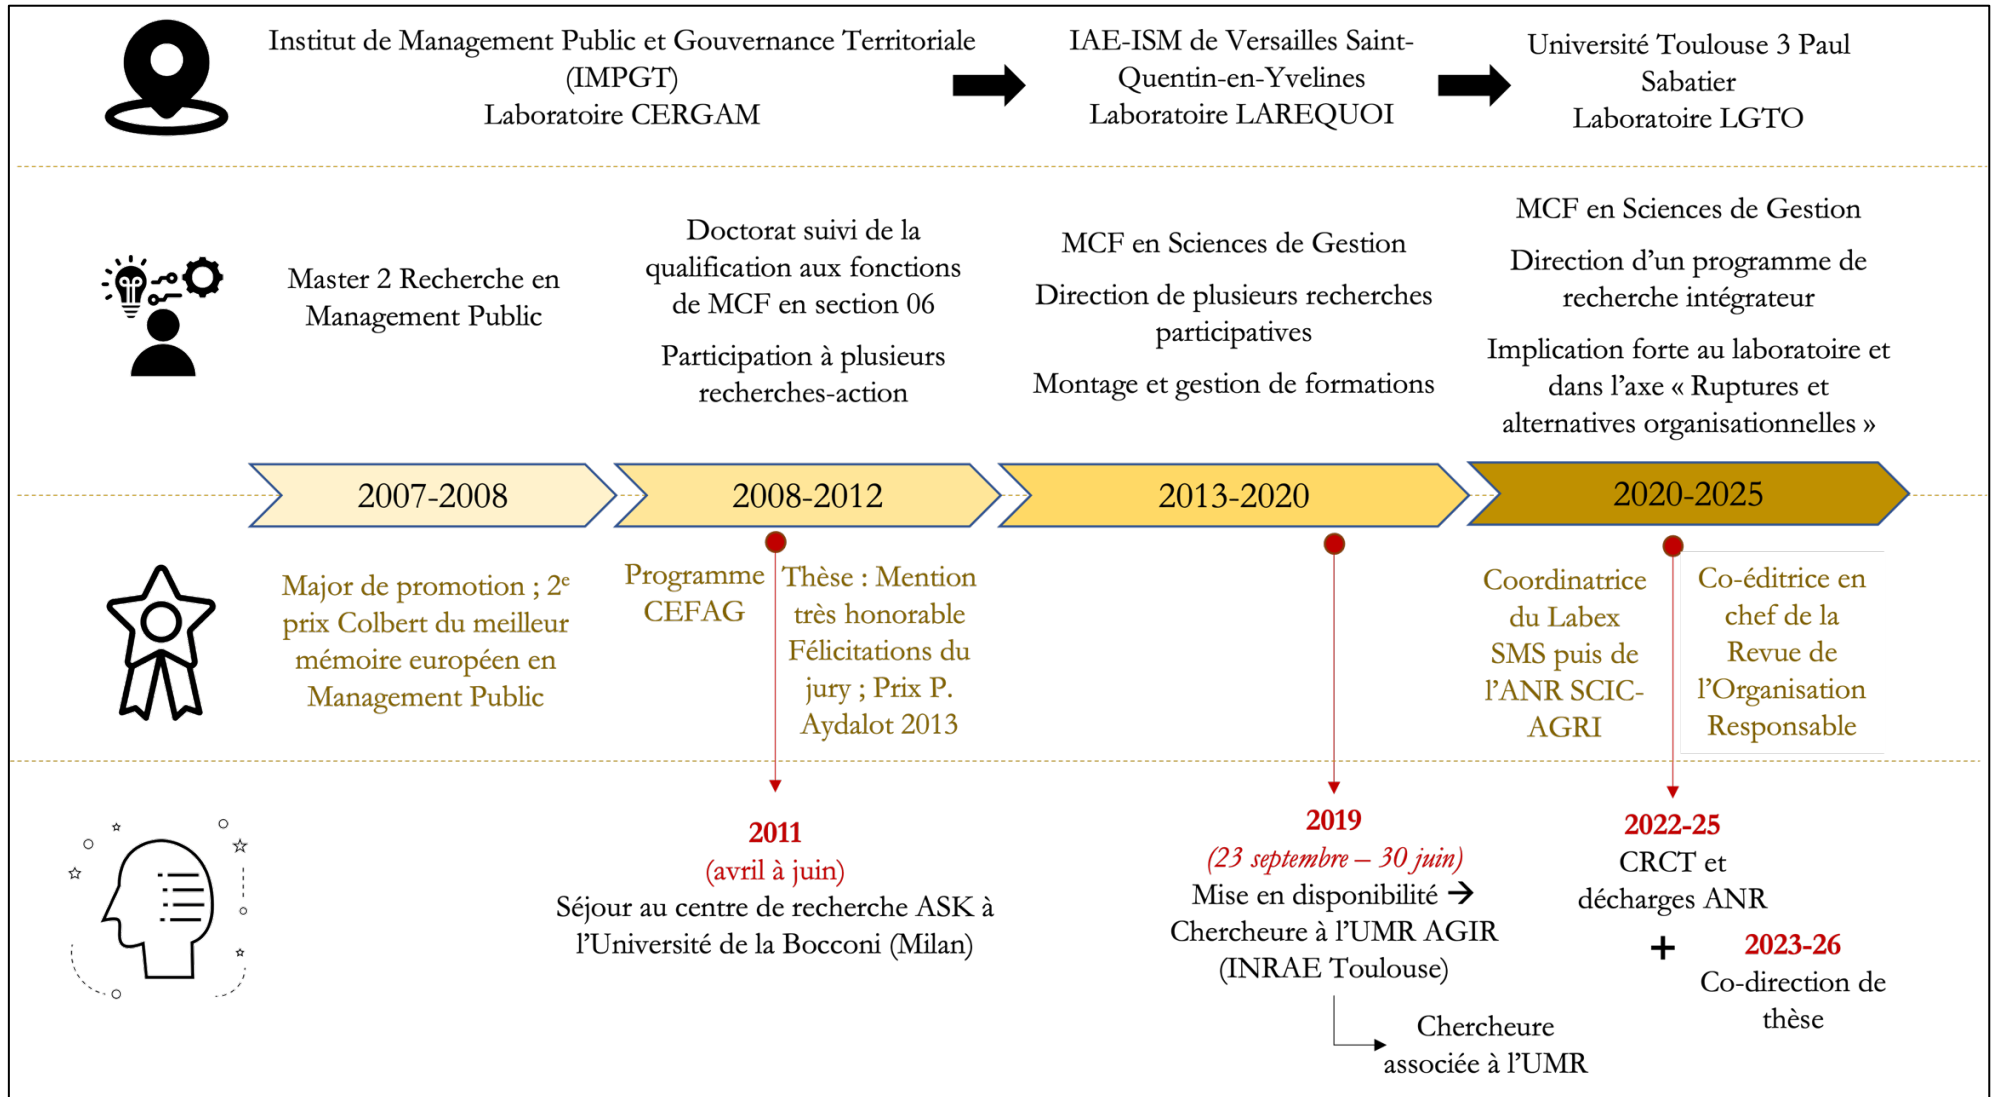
Institut de Management Public et Gouvernance Territoriale (IMPGT)
Laboratoire CERGAM

IAE-ISM de Versailles Saint-Quentin-en-Yvelines
Laboratoire LAREQUOI

Université Toulouse 3 Paul Sabatier
Laboratoire LGTO

Master 2 Recherche en Management Public

Doctorat suivi de la qualification aux fonctions de MCF en section 06

Participation à plusieurs recherches-action

MCF en Sciences de Gestion

Direction de plusieurs recherches participatives

Montage et gestion de formations

MCF en Sciences de Gestion

Direction d'un programme de recherche intégrateur

Implication forte au laboratoire et dans l'axe « Ruptures et alternatives organisationnelles »

2007-2008

2008-2012

2013-2020

2020-2025

Major de promotion ; 2$^{e}$ prix Colbert du meilleur mémoire européen en Management Public

Programme CEFAG

Thèse : Mention très honorable Félicitations du jury ; Prix P. Aydalot 2013

Coordinatrice du Labex SMS puis de l'ANR SCIC-AGRI

Co-éditrice en chef de la Revue de l'Organisation Responsable

2011
(avril à juin)
Séjour au centre de recherche ASK à l'Université de la Bocconi (Milan)

2019
(23 septembre – 30 juin)
Mise en disponibilité →
Chercheure à l'UMR AGIR (INRAE Toulouse)

Chercheure associée à l'UMR

2022-25
CRCT et décharges ANR

+

2023-26
Co-direction de thèse